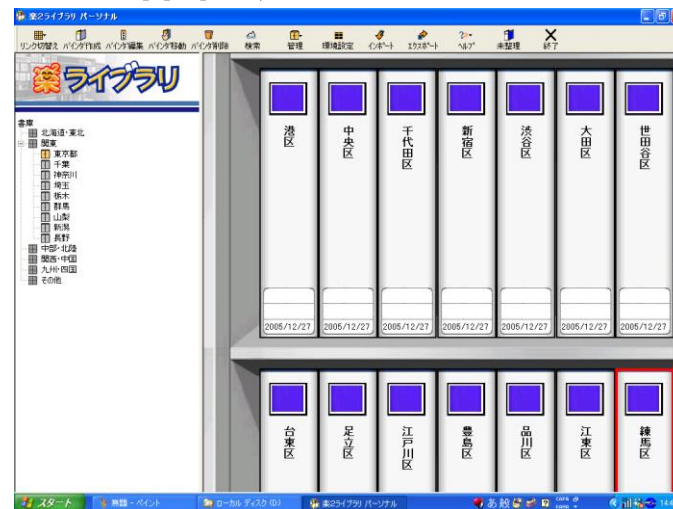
楽2ライブラリ パーソナル

リンク切替え バインダ作成 バインダ編集 バインダ移動 バインダ削除 検索 管理 環境設定 インポート エクスポート ヘルプ 未整理 終了

楽ライブラリ

書庫
北海道・東北
関東
東京都
千葉
神奈川
埼玉
栃木
群馬
山梨
新潟
長野
中部・北陸
関西・中国
九州・四国
その他

港区
2005/12/27
中央区
2005/12/27
千代田区
2005/12/27
新宿区
2005/12/27
渋谷区
2005/12/27
大田区
2005/12/27
世田谷区
2005/12/27

台東区
足立区
江戸川区
豊島区
品川区
江東区
練馬区

スタート 無題 - ペイント ローカル ディスク (D:) 楽2ライブラリ パーソナル あ 般 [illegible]